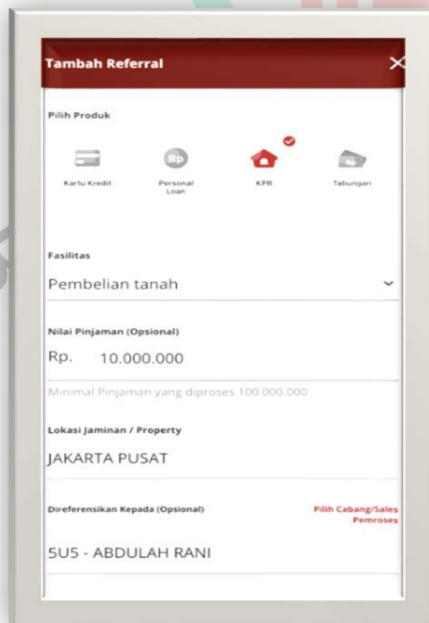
Tambah Referral

Pilih Produk

Rp

Kartu Kredit

Personal Loan

KPR

Tabungan

Fasilitas

Pembelian tanah

Nilai Pinjaman (Opsional)

Rp. 10.000.000

Minimal Pinjaman yang diproses 100.000.000

Lokasi Jaminan / Property

JAKARTA PUSAT

Direferensikan Kepada (Opsional)

Pilih Cabang/Sales Pemroses

5U5 - ABDULAH RANI